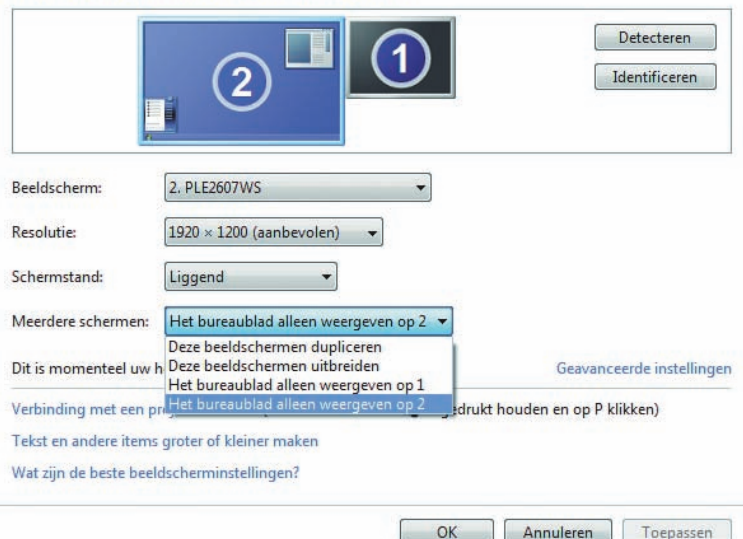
2

1

Detecteren

Identificeren

Beeldscherm: 2. PLE2607WS

Resolutie: 1920 × 1200 (aanbevolen)

Schermstand: Liggend

Meerdere schermen: Het bureaublad alleen weergeven op 2

Deze beeldschermen dupliceren
Deze beeldschermen uitbreiden
Het bureaublad alleen weergeven op 1
Het bureaublad alleen weergeven op 2

Dit is momenteel uw h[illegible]

Geavanceerde instellingen

Verbinding met een pro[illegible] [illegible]gedrukt houden en op P klikken)

Tekst en andere items groter of kleiner maken

Wat zijn de beste beeldscherminstellingen?

OK Annuleren Toepassen